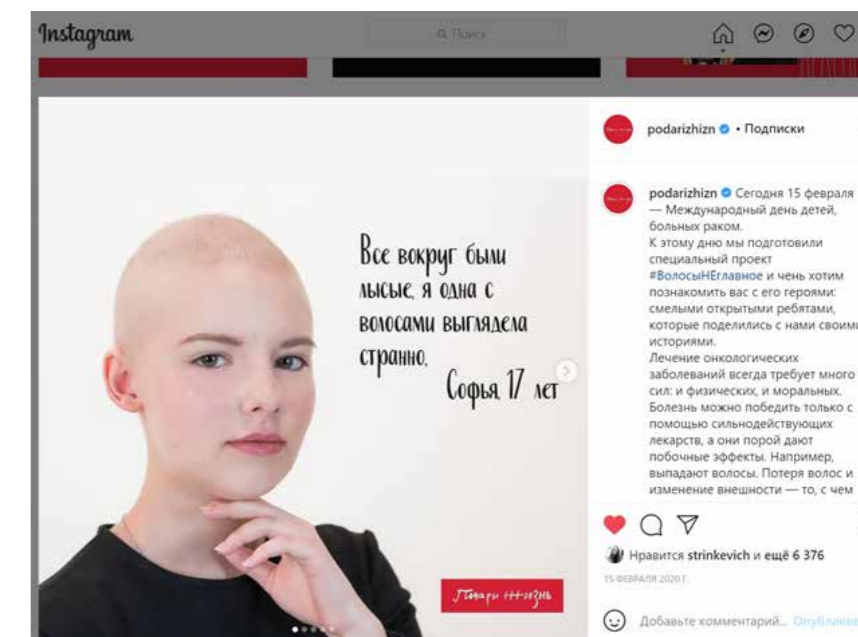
Instagram

Поиск

Все вокруг были лысые, я одна с волосами выглядела странно.

Софья 17 лет

Подари жизнь

podarizhizn • Подписки

podarizhizn Сегодня 15 февраля — Международный день детей, больных раком.
К этому дню мы подготовили специальный проект #ВолосыНЕглавное и чень хотим познакомить вас с его героями: смелыми открытыми ребятами, которые поделились с нами своими историями.
Лечение онкологических заболеваний всегда требует много сил: и физических, и моральных. Болезнь можно победить только с помощью сильнодействующих лекарств, а они порой дают побочные эффекты. Например, выпадают волосы. Потеря волос и изменение внешности — то, с чем

Нравится strinkevich и ещё 6 376

15 ФЕВРАЛЯ 2020 Г.

Добавьте комментарий... Опубликовать